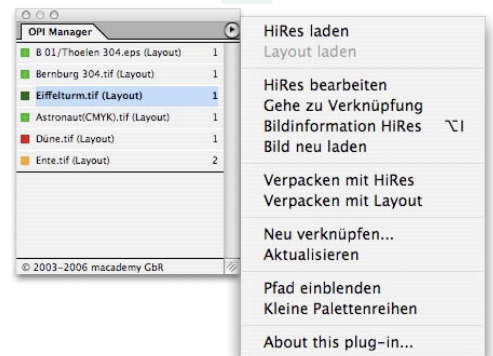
OPI Manager

| | |
|---|---|
| B 01/Thoelen 304.eps (Layout) | 1 |
| Bernburg 304.tif (Layout) | 1 |
| Eiffelturm.tif (Layout) | 1 |
| Astronaut(CMYK).tif (Layout) | 1 |
| Düne.tif (Layout) | 1 |
| Ente.tif (Layout) | 2 |

© 2003-2006 macademy GbR

HiRes laden
Layout laden

HiRes bearbeiten
Gehe zu Verknüpfung
Bildinformation HiRes ⌥I
Bild neu laden

Verpacken mit HiRes
Verpacken mit Layout

Neu verknüpfen...
Aktualisieren

Pfad einblenden
Kleine Palettenreihen

About this plug-in...